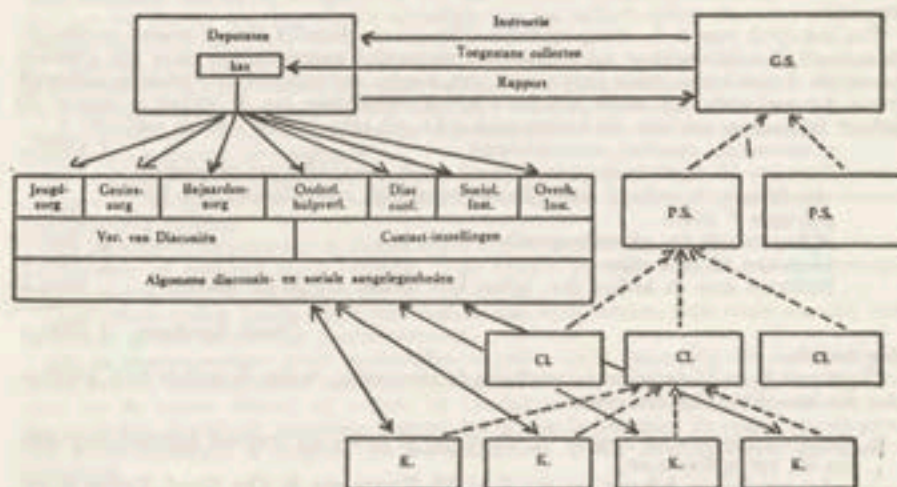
Deputaten

kas

Instructie

Toegestane collectes

Rapport

G.S.

Jeugdzorg

Gezinszorg

Bejaardenzorg

Ondersl. hulpverl.

Diac. centr.

Sociaal. Inst.

Overh. Inst.

Ver. van Diaconiën

Contact-instellingen

Algemene diaconale- en sociale aangelegenheden

P.S.

P.S.

Cl.

Cl.

Cl.

K.

K.

K.

K.